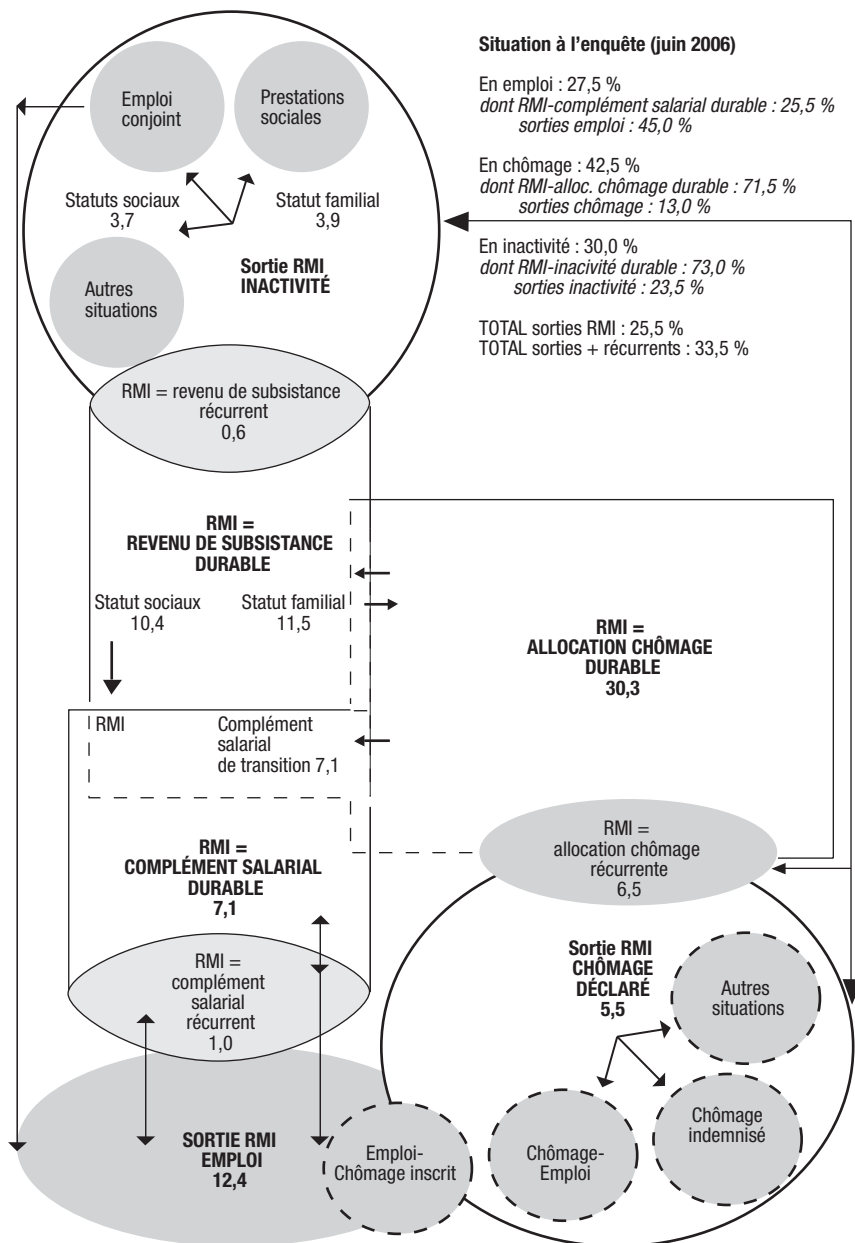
Situation à l'enquête (juin 2006)

En emploi : 27,5 %
dont RMI-complément salarial durable : 25,5 %
sorties emploi : 45,0 %

En chômage : 42,5 %
dont RMI-alloc. chômage durable : 71,5 %
sorties chômage : 13,0 %

En inactivité : 30,0 %
dont RMI-inacivité durable : 73,0 %
sorties inactivité : 23,5 %

TOTAL sorties RMI : 25,5 %
TOTAL sorties + récurrents : 33,5 %

Emploi conjoint

Prestations sociales

Statuts sociaux 3,7

Statut familial 3,9

Autres situations

Sortie RMI INACTIVITÉ

RMI = revenu de subsistance récurrent 0,6

RMI = REVENU DE SUBSISTANCE DURABLE

Statut sociaux 10,4

Statut familial 11,5

RMI = ALLOCATION CHÔMAGE DURABLE 30,3

RMI

Complément salarial de transition 7,1

RMI = allocation chômage récurrente 6,5

RMI = COMPLÉMENT SALARIAL DURABLE 7,1

RMI = complément salarial récurrent 1,0

Sortie RMI CHÔMAGE DÉCLARÉ 5,5

Autres situations

Chômage indemnisé

Chômage-Emploi

Emploi-Chômage inscrit

SORTIE RMI EMPLOI 12,4